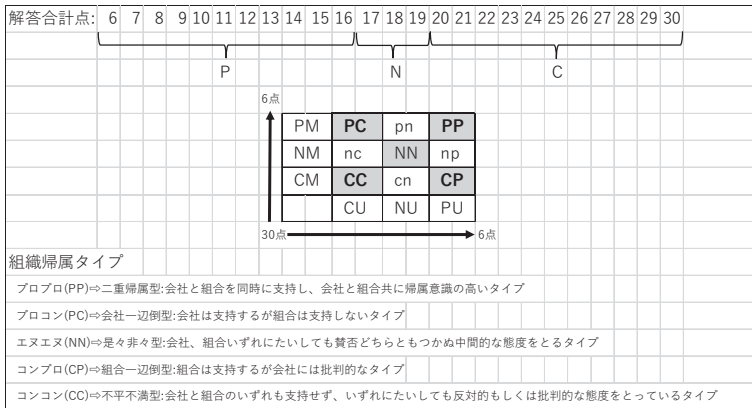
| 解答合計点: | 6 | 7 | 8 | 9 | 10 | 11 | 12 | 13 | 14 | 15 | 16 | 17 | 18 | 19 | 20 | 21 | 22 | 23 | 24 | 25 | 26 | 27 | 28 | 29 | 30 |
|---|---|---|---|---|---|---|---|---|---|---|---|---|---|---|---|---|---|---|---|---|---|---|---|---|---|

P

N

C

6点

| PM | PC | pn | PP |
|---|---|---|---|
| NM | nc | NN | np |
| CM | CC | cn | CP |
|  | CU | NU | PU |

30点

6点

組織帰属タイプ

プロプロ(PP)⇒二重帰属型:会社と組合を同時に支持し、会社と組合共に帰属意識の高いタイプ

プロコン(PC)⇒会社一辺倒型:会社は支持するが組合は支持しないタイプ

エヌエヌ(NN)⇒是々非々型:会社、組合いずれにたいしても賛否どちらともつかぬ中間的な態度をとるタイプ

コンプロ(CP)⇒組合一辺倒型:組合は支持するが会社には批判的なタイプ

コンコン(CC)⇒不平不満型:会社と組合のいずれも支持せず、いずれにたいしても反対的もしくは批判的な態度をとっているタイプ